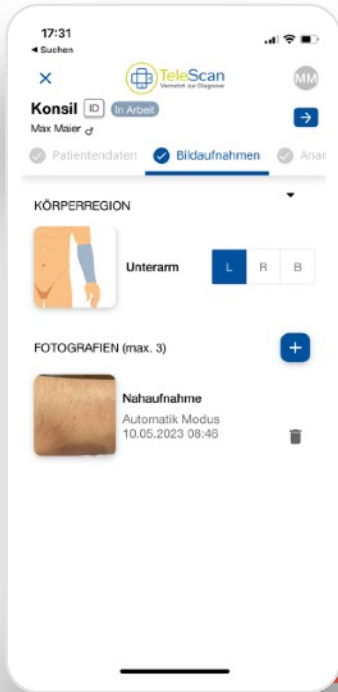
17:31
◂ Suchen

×
TeleScan
Vernetzt zur Diagnose
MM

Konsil ID In Arbeit
Max Maier ♂

Patientendaten Bildaufnahmen Ana

KÖRPERREGION

Unterarm L R B

FOTOGRAFIEN (max. 3) +

Nahaufnahme
Automatik Modus
10.05.2023 08:46